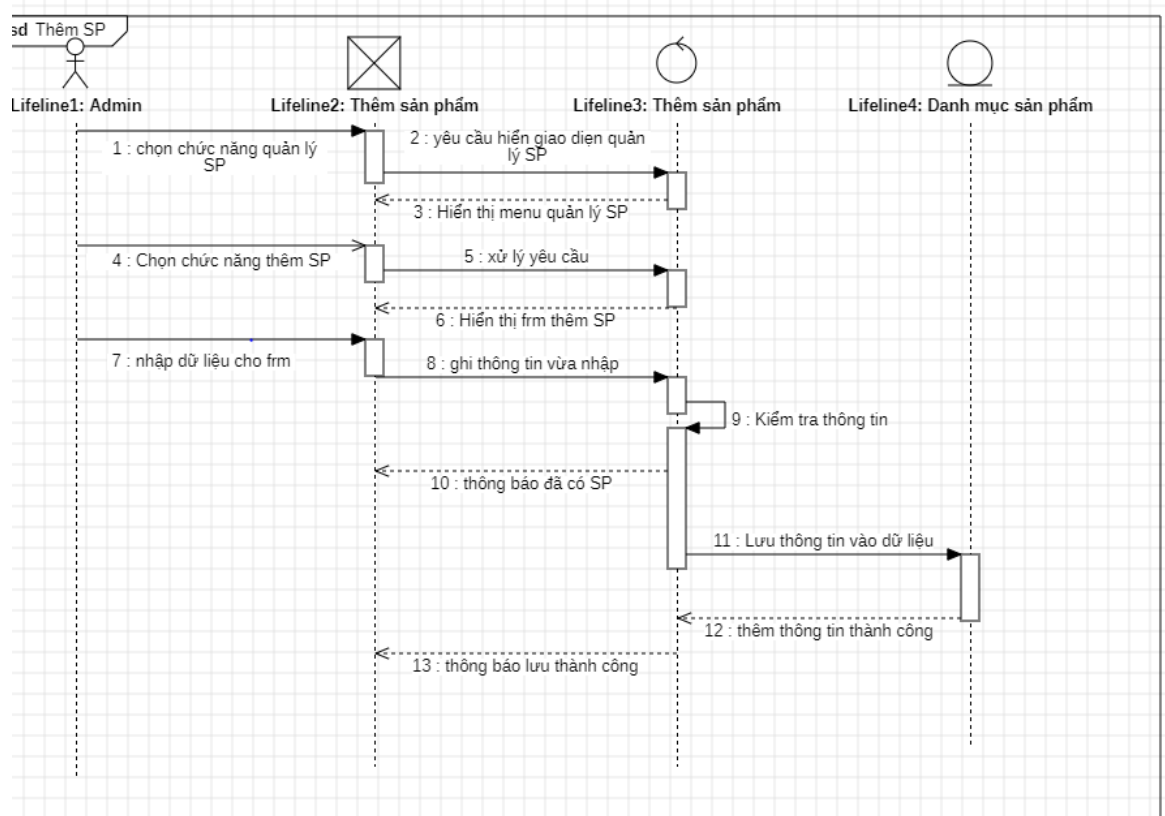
sd Thêm SP

Lifeline1: Admin

Lifeline2: Thêm sản phẩm

Lifeline3: Thêm sản phẩm

Lifeline4: Danh mục sản phẩm

1 : chọn chức năng quản lý SP

2 : yêu cầu hiển giao diện quản lý SP

3 : Hiển thị menu quản lý SP

4 : Chọn chức năng thêm SP

5 : xử lý yêu cầu

6 : Hiển thị frm thêm SP

7 : nhập dữ liệu cho frm

8 : ghi thông tin vừa nhập

9 : Kiểm tra thông tin

10 : thông báo đã có SP

11 : Lưu thông tin vào dữ liệu

12 : thêm thông tin thành công

13 : thông báo lưu thành công